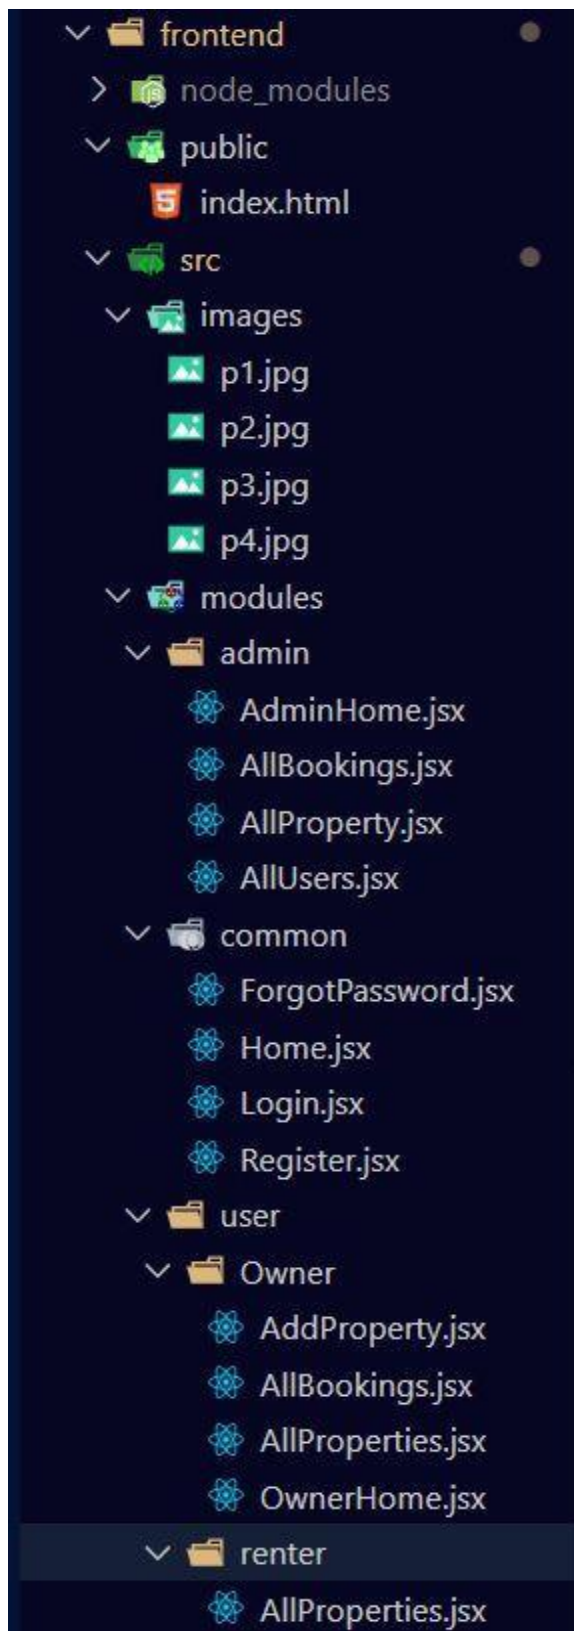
frontend
node_modules
public
index.html
src
images
p1.jpg
p2.jpg
p3.jpg
p4.jpg
modules
admin
AdminHome.jsx
AllBookings.jsx
AllProperty.jsx
AllUsers.jsx
common
ForgotPassword.jsx
Home.jsx
Login.jsx
Register.jsx
user
Owner
AddProperty.jsx
AllBookings.jsx
AllProperties.jsx
OwnerHome.jsx
renter
AllProperties.jsx